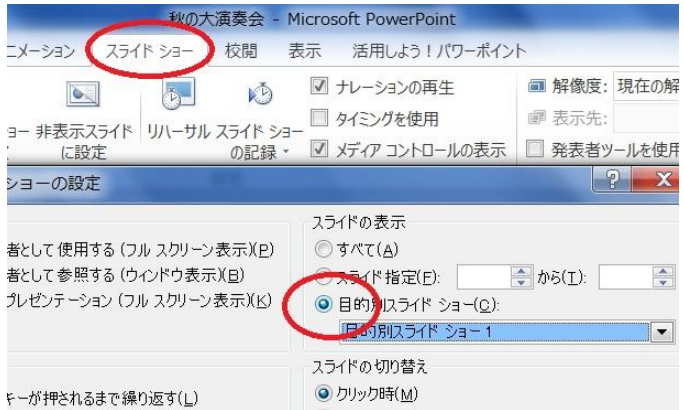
秋の大演奏会 - Microsoft PowerPoint

ニメーション スライド ショー 校閲 表示 活用しよう！パワーポイント

ョー 非表示スライドに設定 リハーサル スライド ショーの記録 ▾

☑ ナレーションの再生
☐ タイミングを使用
☑ メディア コントロールの表示

解像度: 現在の解
表示先:
☐ 発表者ツールを使用

ショーの設定

者として使用する (フル スクリーン表示)(P)
者として参照する (ウィンドウ表示)(B)
プレゼンテーション (フル スクリーン表示)(K)

スライドの表示
○ すべて(A)
○ スライド指定(F): から(T):
◉ 目的別スライド ショー(C):
目的別スライド ショー 1

スライドの切り替え
◉ クリック時(M)

キーが押されるまで繰り返す(L)